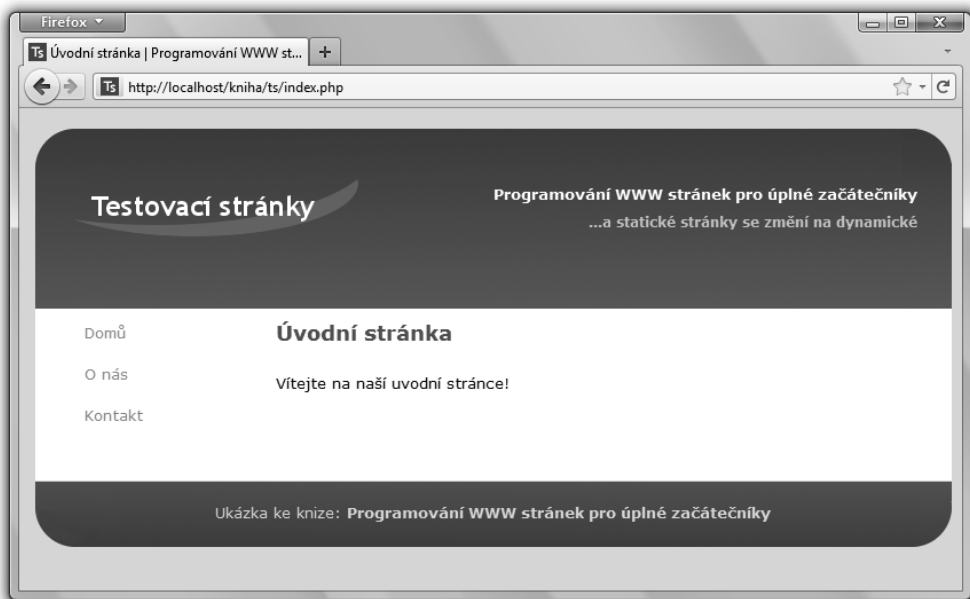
Firefox

Ts Úvodní stránka | Programování WWW st... +

Ts http://localhost/kniha/ts/index.php

Testovací stránky

Programování WWW stránek pro úplné začátečníky

...a statické stránky se změní na dynamické

Domů

O nás

Kontakt

Úvodní stránka

Vítejte na naší uvodní stránce!

Ukázka ke knize: Programování WWW stránek pro úplné začátečníky